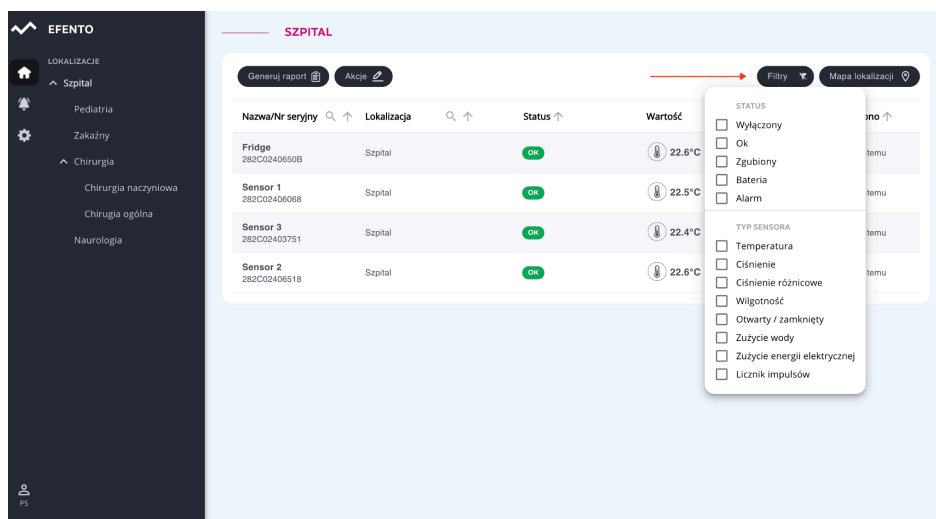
EFENTO

LOKALIZACJE
^ Szpital
Pediatria
Zakaźny
^ Chirurgia
Chirurgia naczyniowa
Chirurgia ogólna
Naurologia

PS

SZPITAL

Generuj raport
Akcje
Filtry
Mapa lokalizacji

| Nazwa/Nr seryjny | Lokalizacja | Status | Wartość | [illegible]ono |
|---|---|---|---|---|
| Fridge 282C0240650B | Szpital | OK | 22.6°C | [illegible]temu |
| Sensor 1 282C02406068 | Szpital | OK | 22.5°C | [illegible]temu |
| Sensor 3 282C02403751 | Szpital | OK | 22.4°C | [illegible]temu |
| Sensor 2 282C02406518 | Szpital | OK | 22.6°C | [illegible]temu |

STATUS
Wyłączony
Ok
Zgubiony
Bateria
Alarm

TYP SENSORA
Temperatura
Ciśnienie
Ciśnienie różnicowe
Wilgotność
Otwarty / zamknięty
Zużycie wody
Zużycie energii elektrycznej
Licznik impulsów